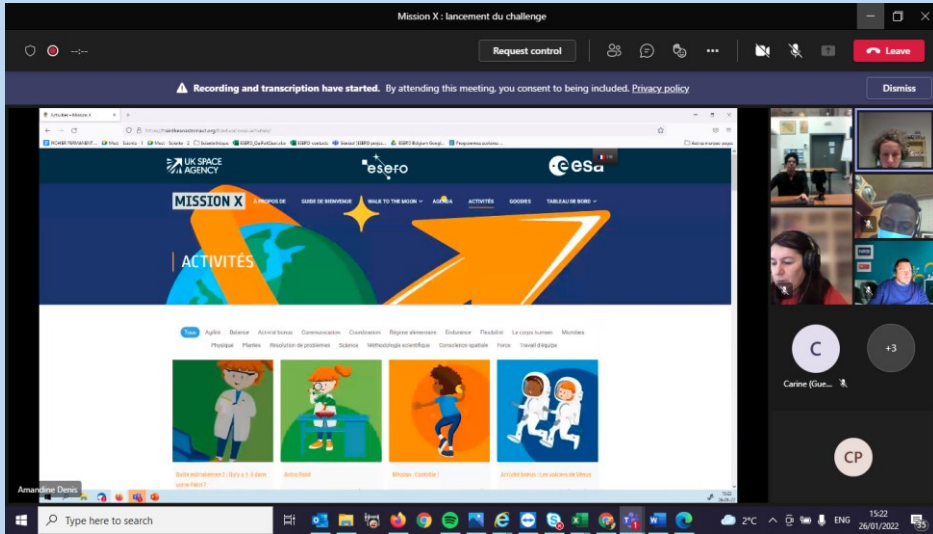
Mission X : lancement du challenge

Request control

Leave

Recording and transcription have started. By attending this meeting, you consent to being included. Privacy policy

Dismiss

Activités • Mission X

https://trainlikeanastronaut.org/fr/about-mission-x/activities/

UK SPACE AGENCY

esero

esa

MISSION X

À PROPOS DE

GUIDE DE BIENVENUE

WALK TO THE MOON

AGENDA

ACTIVITÉS

GOODIES

TABLEAU DE BORD

ACTIVITÉS

Tous Agilité Balance Activité bonus Communication Coordination Régime alimentaire Endurance Flexibilité Le corps humain Microbes Physique Plantes Résolution de problèmes Science Méthodologie scientifique Conscience spatiale Force Travail d'équipe

Boite mirabelle ! Quiz y a-t-il dans votre pain ?

Amis Fixé

Minutes : Contrôle !

Activité bonus : Les voleurs de Venus

Amandine Denis

C

+3

Carine (Gue...

CP

Type here to search

2°C

ENG

15:22

26/01/2022

35